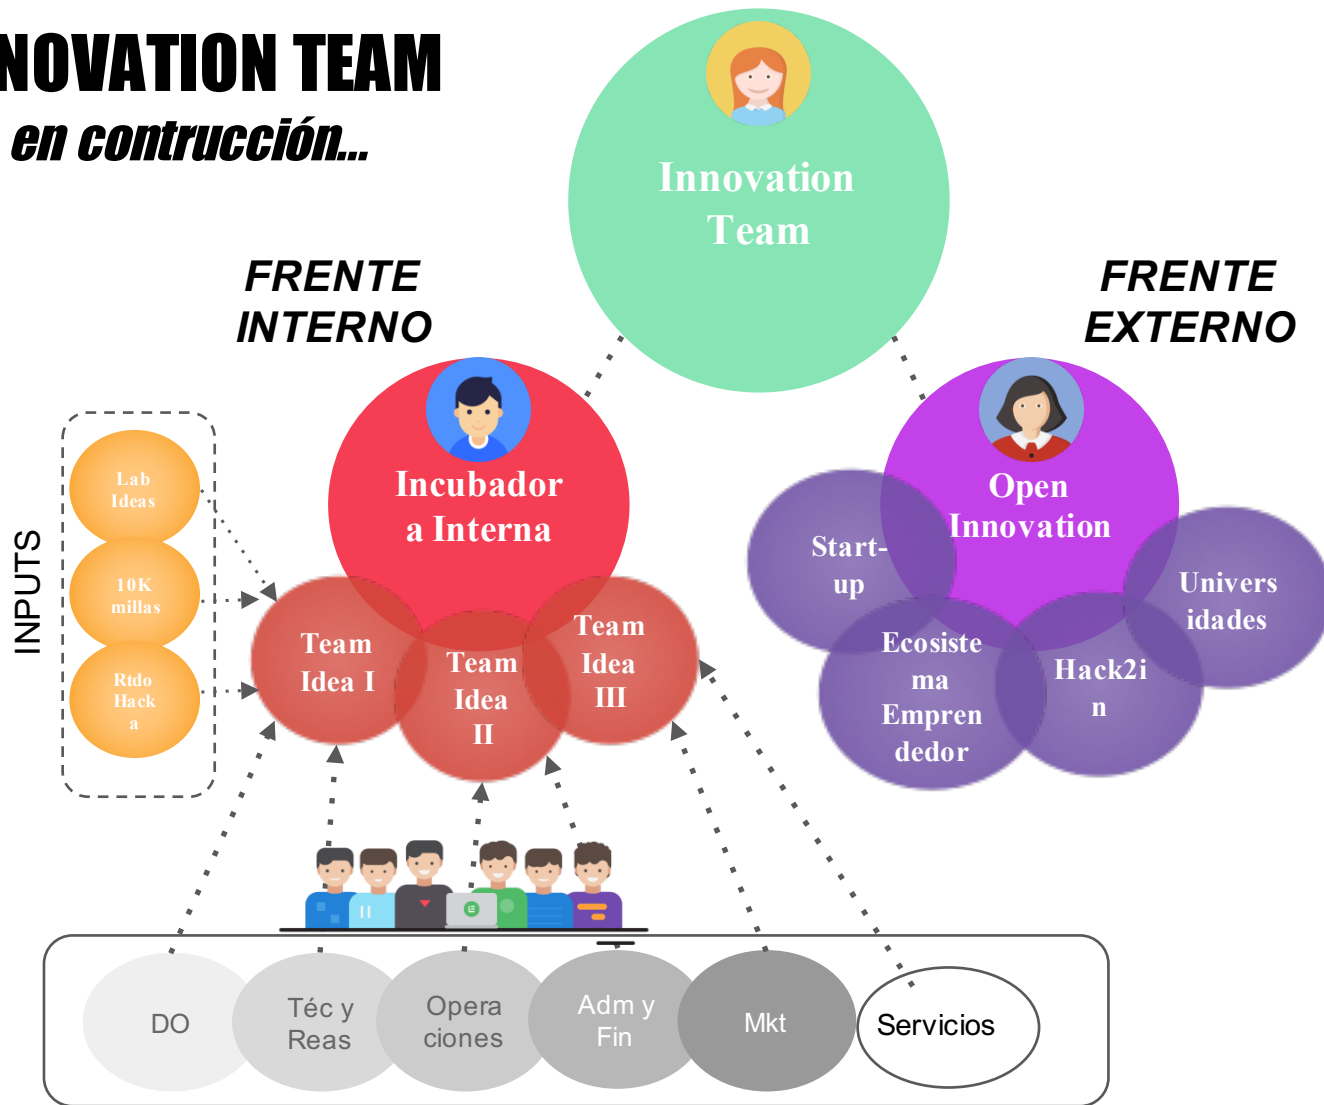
NOVATION TEAM
en contrucción...

Innovation Team

FRENTE INTERNO

FRENTE EXTERNO

INPUTS

Lab Ideas

10K millas

Rtdo Hack a

Incubador a Interna

Team Idea I

Team Idea II

Team Idea III

Open Innovation

Start-up

Ecosiste ma Empren dedor

Hack2i n

Univers idades

DO

Téc y Reas

Opera ciones

Adm y Fin

Mkt

Servicios